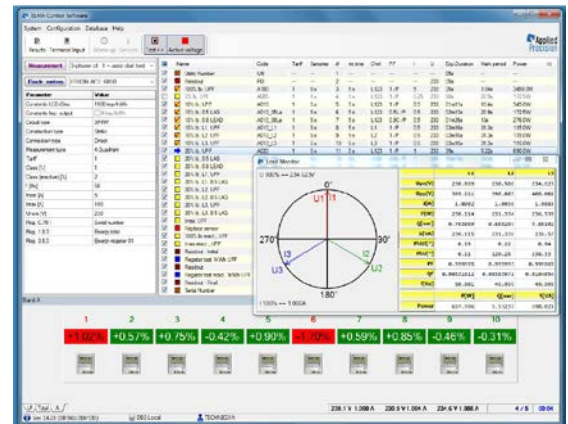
ELMA Control Software

System Configuration Database Help

Results Terminal layout Warm-up Senden Test Active voltage

Applied Precision

Measurement

Parameter | Value

Load Monitor

0°

90°

180°

270°

U1

I1

U2

I2

U3

I3

| | L1 | L2 | L3 |
|---|---|---|---|
| Ueff[V] | 230.019 | 230.000 | 230.021 |
| Ueff[V] | 399.211 | 398.887 | 400.00 |
| I[A] | 1.0002 | 1.0001 | 1.0000 |
| P[W] | 230.114 | 231.354 | 230.590 |
| Q[var] | 0.75000 | 0.00100 | 7.00100 |
| S[VA] | 230.115 | 231.355 | 230.57 |
| PhiU[°] | 0.10 | 0.22 | 0.04 |
| PhiI[°] | 0.11 | 120.28 | 239.58 |
| PF | 0.99999 | 0.99999 | 0.99999 |
| Q | 0.00012 | 0.00004 | 0.020 |
| f[Hz] | 50.001 | 49.999 | 49.999 |

| | P[W] | Q[var] | S[VA] |
|---|---|---|---|
| Power | 692.058 | 5.33391 | 698.033 |

1 +1.02%
2 +0.57%
3 +0.75%
4 -0.42%
5 +0.90%
6 -1.70%
7 +0.59%
8 +0.85%
9 -0.46%
10 -0.31%

230.1 V 1.000 A 230.0 V 1.000 A 230.0 V 1.000 A 4 / 5 00:04